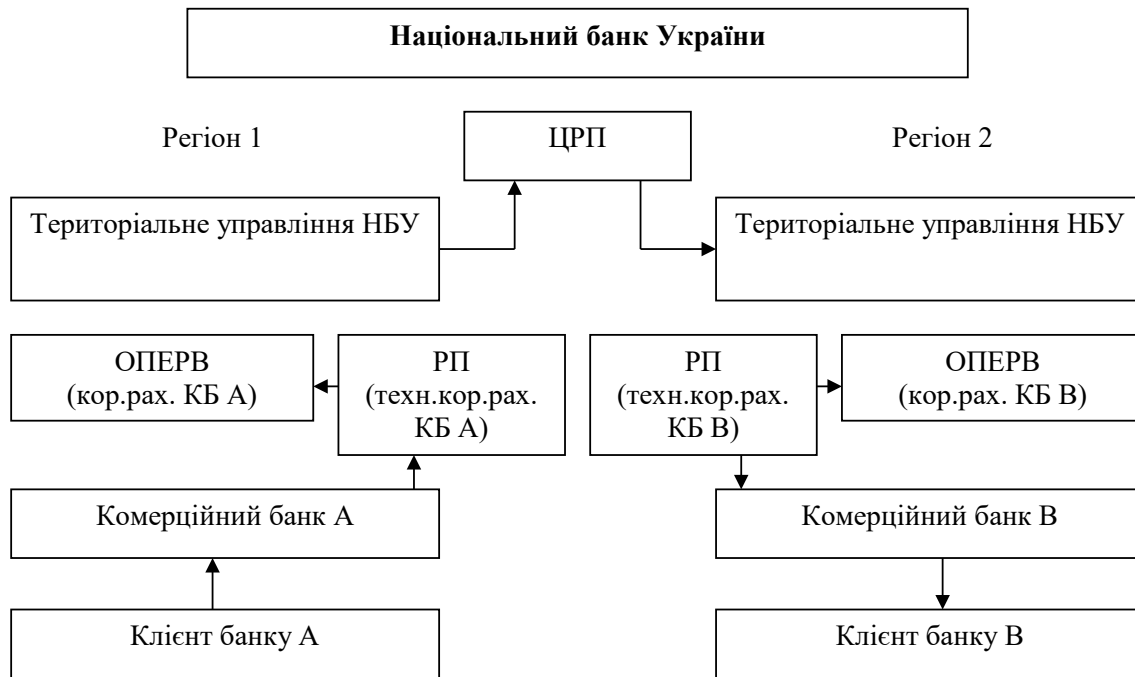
Національний банк України

Регіон 1

ЦРП

Регіон 2

Територіальне управління НБУ

Територіальне управління НБУ

ОПЕРВ (кор.рах. КБ А)

РП (техн.кор.рах. КБ А)

РП (техн.кор.рах. КБ В)

ОПЕРВ (кор.рах. КБ В)

Комерційний банк А

Комерційний банк В

Клієнт банку А

Клієнт банку В